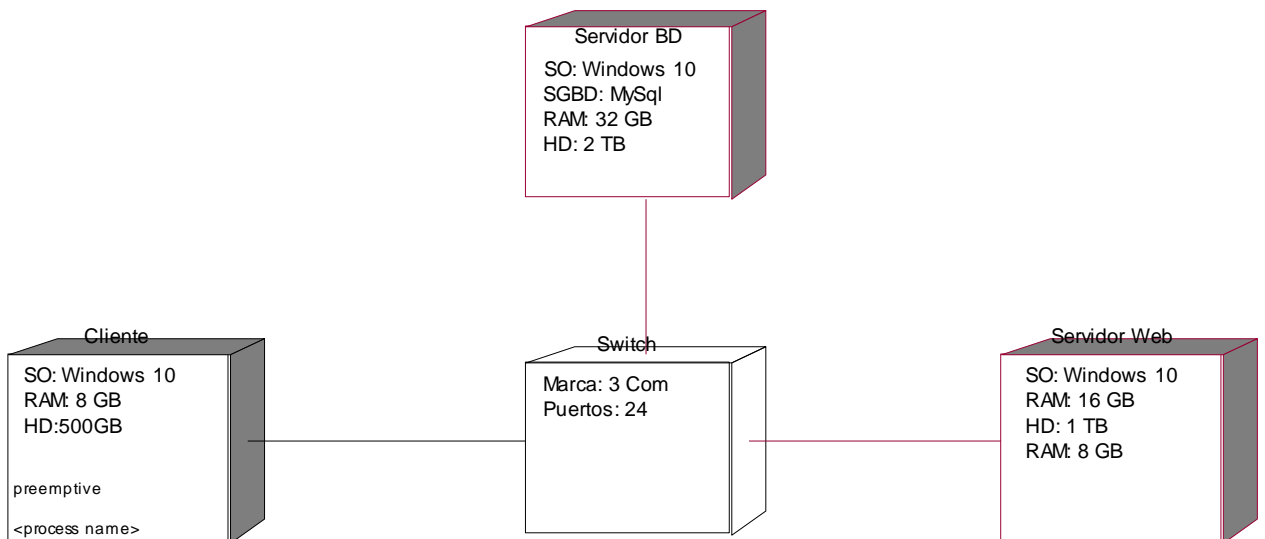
Servidor BD
SO: Windows 10
SGBD: MySql
RAM: 32 GB
HD: 2 TB

Cliente
SO: Windows 10
RAM: 8 GB
HD:500GB

preemptive

<process name>

Switch
Marca: 3 Com
Puertos: 24

Servidor Web
SO: Windows 10
RAM: 16 GB
HD: 1 TB
RAM: 8 GB